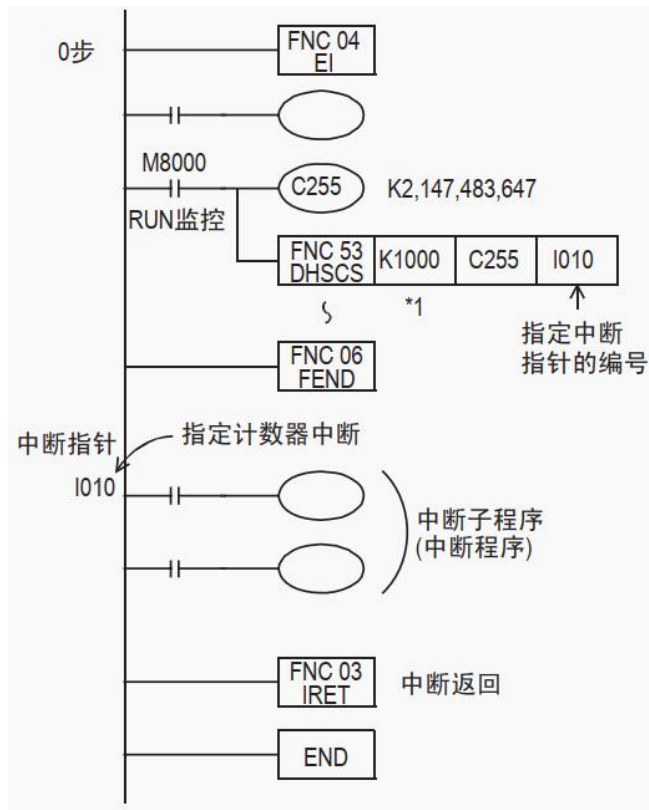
0步

FNC 04
EI

M8000

RUN监控

C255

K2,147,483,647

FNC 53
DHSCS

K1000

C255

I010

*1

指定中断
指针的编号

FNC 06
FEND

中断指针

指定计数器中断

I010

中断子程序
(中断程序)

FNC 03
IRET

中断返回

END